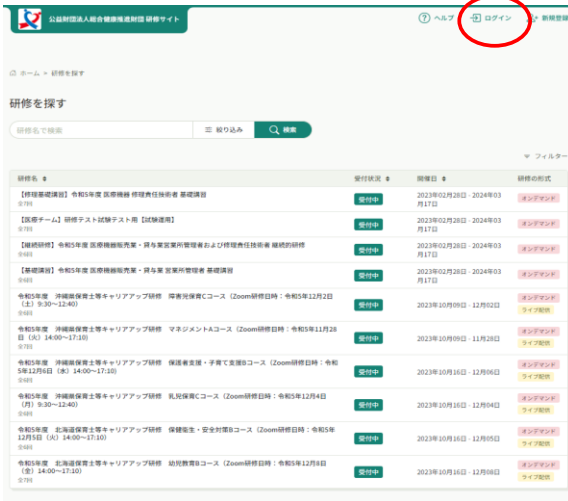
公益財団法人総合健康推進財団 研修サイト

ヘルプ　ログイン　新規登録

ホーム ＞ 研修を探す

研修を探す

研修名で検索　絞り込み　検索

フィルター

| 研修名 | 受付状況 | 開催日 | 研修の形式 |
|---|---|---|---|
| 【修理基礎講習】令和5年度 医療機器 修理責任技術者 基礎講習 全7科 | 受付中 | 2023年02月28日 - 2024年03月17日 | オンデマンド |
| 【医療チーム】研修テスト試験テスト用【試験運用】 全7科 | 受付中 | 2023年02月28日 - 2024年03月17日 | オンデマンド |
| 【継続研修】令和5年度 医療機器販売業・貸与業営業所管理者および修理責任技術者 継続的研修 全6科 | 受付中 | 2023年02月28日 - 2024年03月17日 | オンデマンド |
| 【基礎講習】令和5年度 医療機器販売業・貸与業 営業所管理者 基礎講習 全6科 | 受付中 | 2023年02月28日 - 2024年03月17日 | オンデマンド |
| 令和5年度　沖縄県保育士等キャリアアップ研修　障害児保育Cコース（Zoom研修日時：令和5年12月2日（土）9:30～12:40） 全6科 | 受付中 | 2023年10月09日 - 12月02日 | オンデマンド ライブ配信 |
| 令和5年度　沖縄県保育士等キャリアアップ研修　マネジメントAコース（Zoom研修日時：令和5年11月28日（火）14:00～17:10） 全6科 | 受付中 | 2023年10月09日 - 11月28日 | オンデマンド ライブ配信 |
| 令和5年度　北海道保育士等キャリアアップ研修　保護者支援・子育て支援Bコース（Zoom研修日時：令和5年12月6日（水）14:00～17:10） 全6科 | 受付中 | 2023年10月16日 - 12月06日 | オンデマンド ライブ配信 |
| 令和5年度　北海道保育士等キャリアアップ研修　乳児保育Cコース（Zoom研修日時：令和5年12月4日（月）9:30～12:40） 全6科 | 受付中 | 2023年10月16日 - 12月04日 | オンデマンド ライブ配信 |
| 令和5年度　北海道保育士等キャリアアップ研修　保健衛生・安全対策Bコース（Zoom研修日時：令和5年12月5日（火）14:00～17:10） 全6科 | 受付中 | 2023年10月16日 - 12月05日 | オンデマンド ライブ配信 |
| 令和5年度　北海道保育士等キャリアアップ研修　幼児教育Bコース（Zoom研修日時：令和5年12月8日（金）14:00～17:10） 全6科 | 受付中 | 2023年10月16日 - 12月08日 | オンデマンド ライブ配信 |